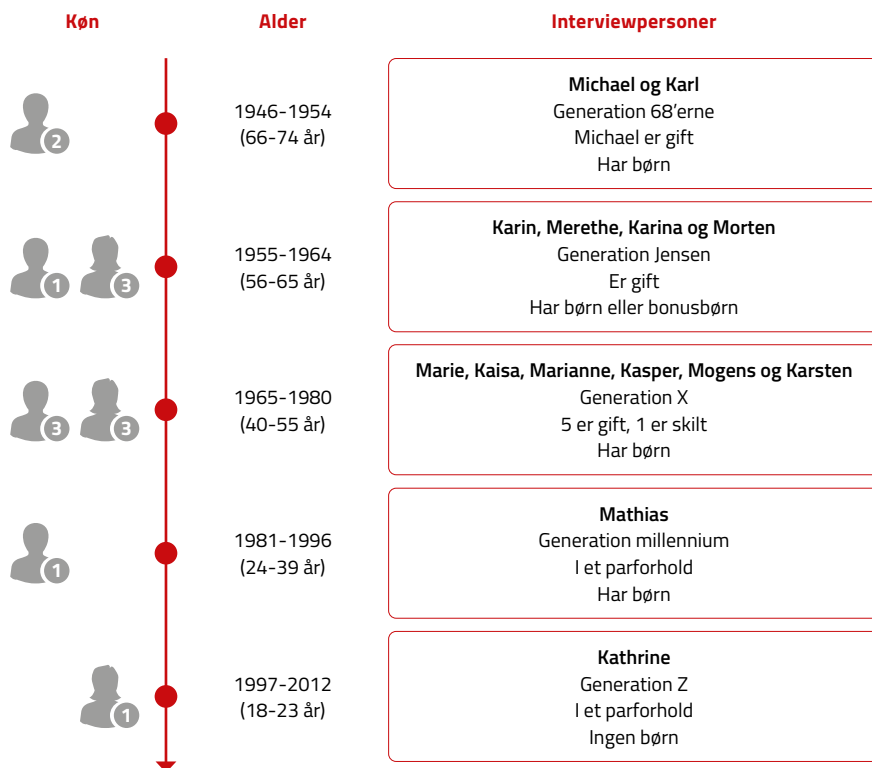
Køn

Alder

Interviewpersoner

2

1946-1954
(66-74 år)

Michael og Karl
Generation 68'erne
Michael er gift
Har børn

1 3

1955-1964
(56-65 år)

Karin, Merethe, Karina og Morten
Generation Jensen
Er gift
Har børn eller bonusbørn

3 3

1965-1980
(40-55 år)

Marie, Kaisa, Marianne, Kasper, Mogens og Karsten
Generation X
5 er gift, 1 er skilt
Har børn

1

1981-1996
(24-39 år)

Mathias
Generation millennium
I et parforhold
Har børn

1

1997-2012
(18-23 år)

Kathrine
Generation Z
I et parforhold
Ingen børn